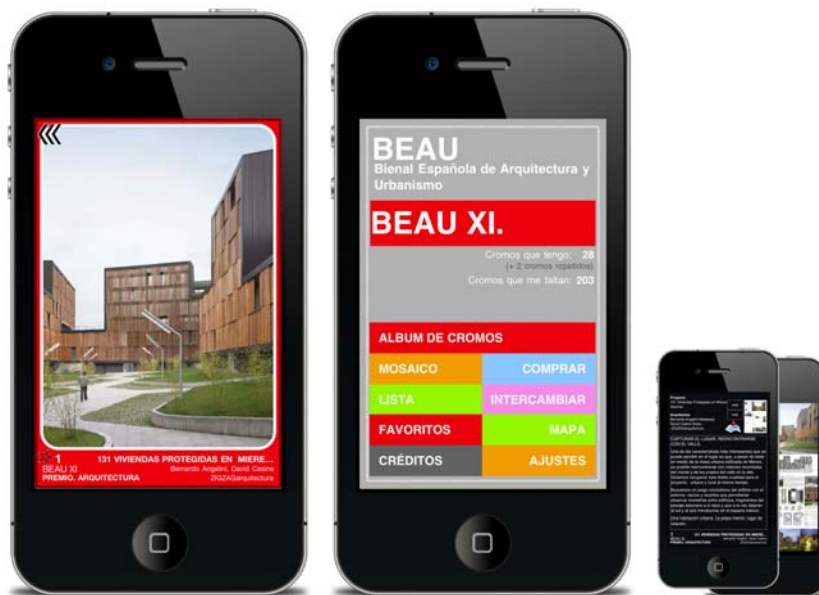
1
BEAU XI
PREMIO. ARQUITECTURA

131 VIVIENDAS PROTEGIDAS EN MIERE...
Bernardo Angelini, David Casino
ZIGZAGarquitectura

BEAU
Bienal Española de Arquitectura y Urbanismo

BEAU XI.

Cromos que tengo: 28
(+ 2 cromos repetidos)
Cromos que me faltan: 203

ALBUM DE CROMOS
MOSAICO
COMPRAR
LISTA
INTERCAMBIAR
FAVORITOS
MAPA
CRÉDITOS
AJUSTES

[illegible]